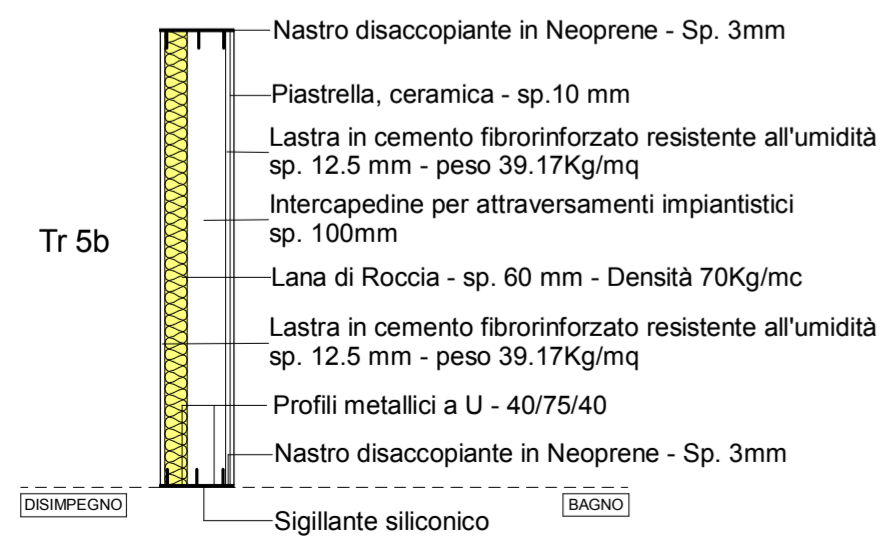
Tr 5b

Nastro disaccopiante in Neoprene - Sp. 3mm

Piastrella, ceramica - sp.10 mm

Lastra in cemento fibrorinforzato resistente all'umidità sp. 12.5 mm - peso 39.17Kg/mq

Intercapedine per attraversamenti impiantistici sp. 100mm

Lana di Roccia - sp. 60 mm - Densità 70Kg/mc

Lastra in cemento fibrorinforzato resistente all'umidità sp. 12.5 mm - peso 39.17Kg/mq

Profili metallici a U - 40/75/40

Nastro disaccopiante in Neoprene - Sp. 3mm

DISIMPEGNO

BAGNO

Sigillante siliconico